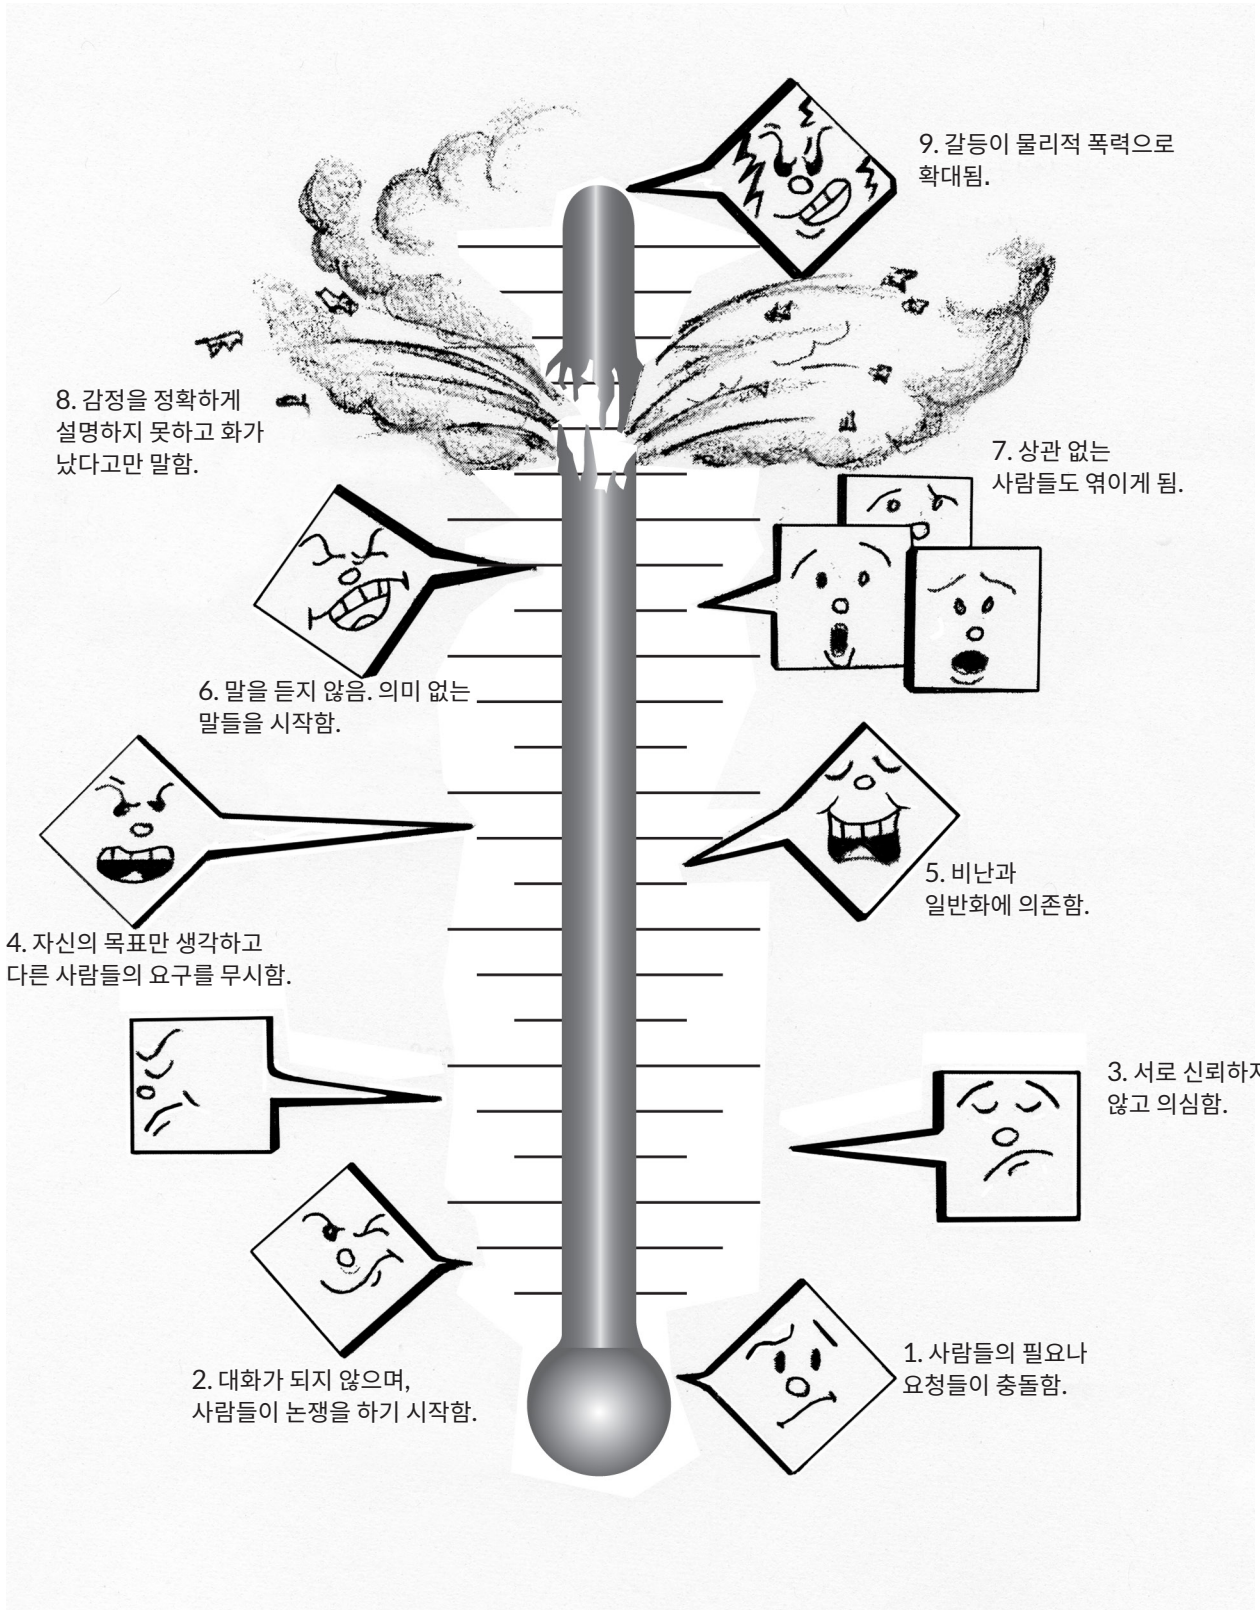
9. 갈등이 물리적 폭력으로 확대됨.

8. 감정을 정확하게 설명하지 못하고 화가 났다고만 말함.

7. 상관 없는 사람들도 엮이게 됨.

6. 말을 듣지 않음. 의미 없는 말들을 시작함.

5. 비난과 일반화에 의존함.

4. 자신의 목표만 생각하고 다른 사람들의 요구를 무시함.

3. 서로 신뢰하지 않고 의심함.

2. 대화가 되지 않으며, 사람들이 논쟁을 하기 시작함.

1. 사람들의 필요나 요청들이 충돌함.